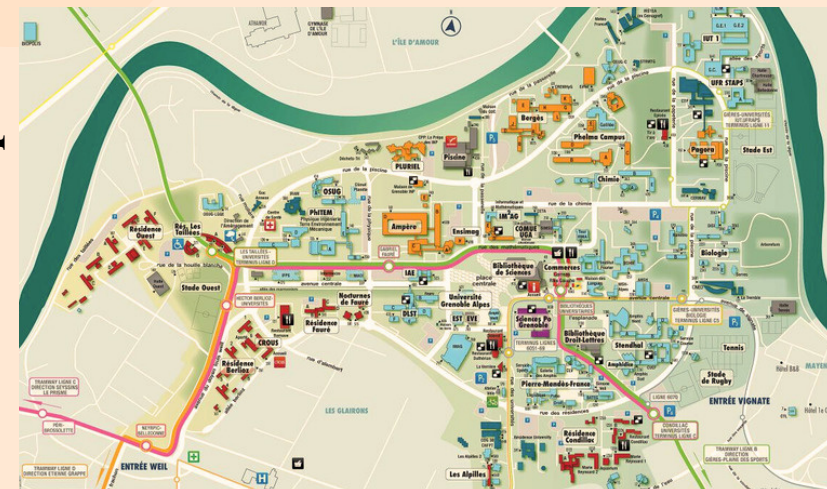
L'ÎLE D'AMOUR

IUT 1

UFR STAPS

Bergès

Phelma Campus

Pagora

Stade Est

Chimie

PLURIEL

Piscine

OSUG

PhITEM

Ampère

Ensimag

IM²AG

COMUE UGA

Biologie

Résidence Ouest

Rés. Les Taillées

Stade Ouest

LES TAILLÉES - UNIVERSITÉS

IAE

Bibliothèque de Sciences

Commerces

place centrale

Université Grenoble Alpes

Nocturnes de Fauré

Résidence Fauré

DLST

EST EVE

Sciences Po Grenoble

BIBLIOTHÈQUES UNIVERSITAIRES

Bibliothèque Droit-Lettres

Stendhal

Tennis

CROUS

Résidence Berlioz

HECTOR BERLIOZ UNIVERSITÉS

GIÈRES-UNIVERSITÉS BIOLOGIE

Amphidice

Stade de Rugby

ENTRÉE VIGNATE

LES GLAIRONS

Pierre-Mendès-France

Résidence Condillac

CONDILLAC UNIVERSITÉS

TRAMWAY LIGNE B DIRECTION GIÈRES-PLAINE DES SPORTS

TRAMWAY LIGNE C DIRECTION SEYSSINS LE PRISME

NEYRPIC-BELLEDONNE

TRAMWAY LIGNE D DIRECTION ETIENNE GRAPPE

ENTRÉE WEIL

Les Alpilles

rue de la piscine

rue de la chimie

avenue centrale

rue des résidences

rue de la houille blanche

Hôtel B&B